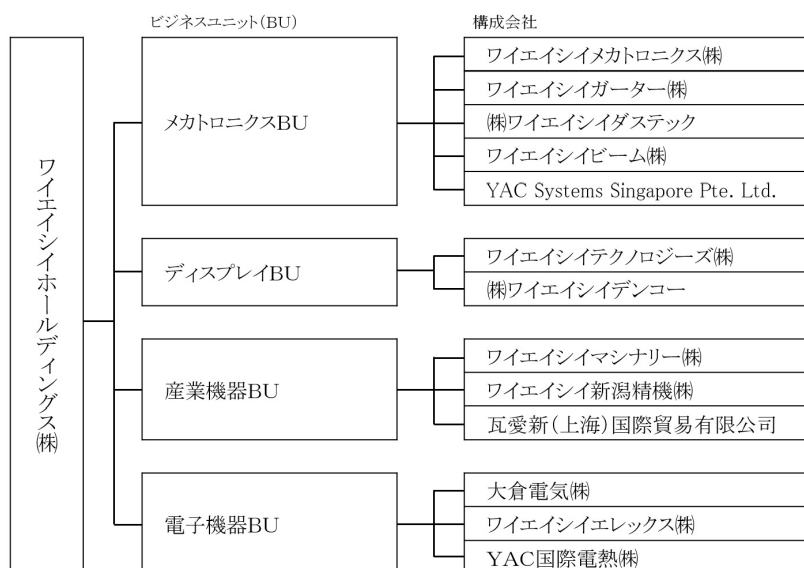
ビジネスユニット(BU)

構成会社

ワイエイシイホールディングス㈱

メカトロニクスBU

ワイエイシイメカトロニクス㈱
ワイエイシイガーター㈱
㈱ワイエイシイダステック
ワイエイシイビーム㈱
YAC Systems Singapore Pte. Ltd.

ディスプレイBU

ワイエイシイテクノロジーズ㈱
㈱ワイエイシイデンコー

産業機器BU

ワイエイシイマシナリー㈱
ワイエイシイ新潟精機㈱
瓦愛新(上海)国際貿易有限公司

電子機器BU

大倉電気㈱
ワイエイシイエレックス㈱
YAC国際電熱㈱